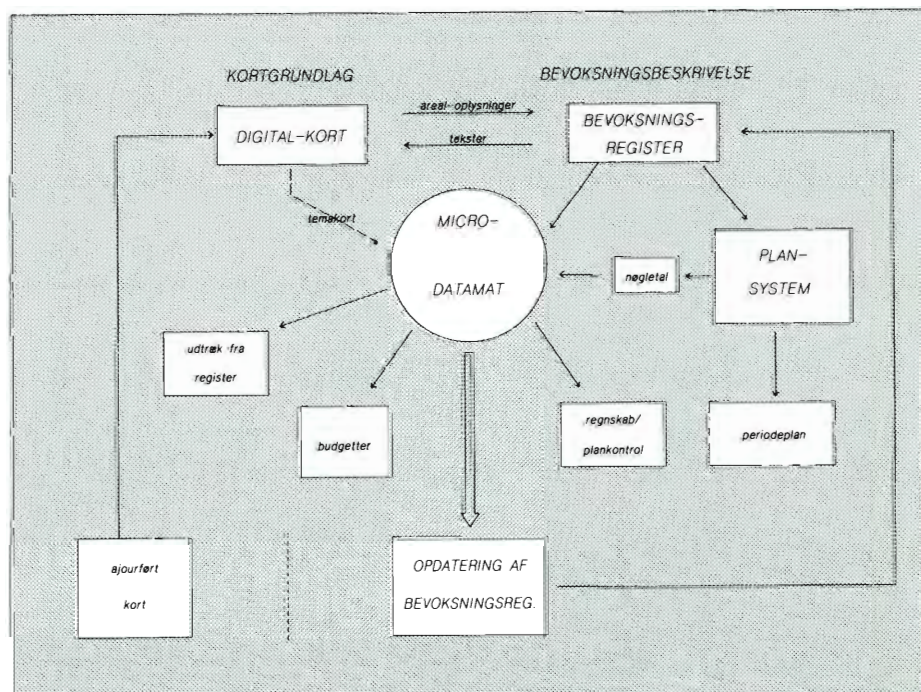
KORTGRUNDLAG

BEVOKSNINGSBESKRIVELSE

areal-oplysninger

tekster

DIGITAL-KORT

BEVOKSNINGS-REGISTER

temakort

MICRO-DATAMAT

nøgletal

PLAN-SYSTEM

udtræk fra register

budgetter

regnskab/plankontrol

periodeplan

ajourført kort

OPDATERING AF BEVOKSNINGSREG.